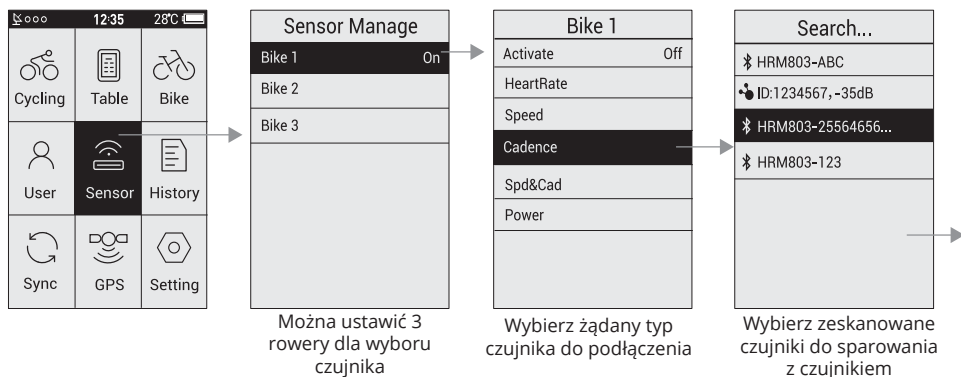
12:35 28°C

Cycling
Table
Bike
User
Sensor
History
Sync
GPS
Setting

Sensor Manage
Bike 1 On
Bike 2
Bike 3

Można ustawić 3 rowery dla wyboru czujnika

Bike 1
Activate Off
HeartRate
Speed
Cadence
Spd&Cad
Power

Wybierz żądany typ czujnika do podłączenia

Search...
HRM803-ABC
ID:1234567, -35dB
HRM803-25564656...
HRM803-123

Wybierz zeskanowane czujniki do sparowania z czujnikiem